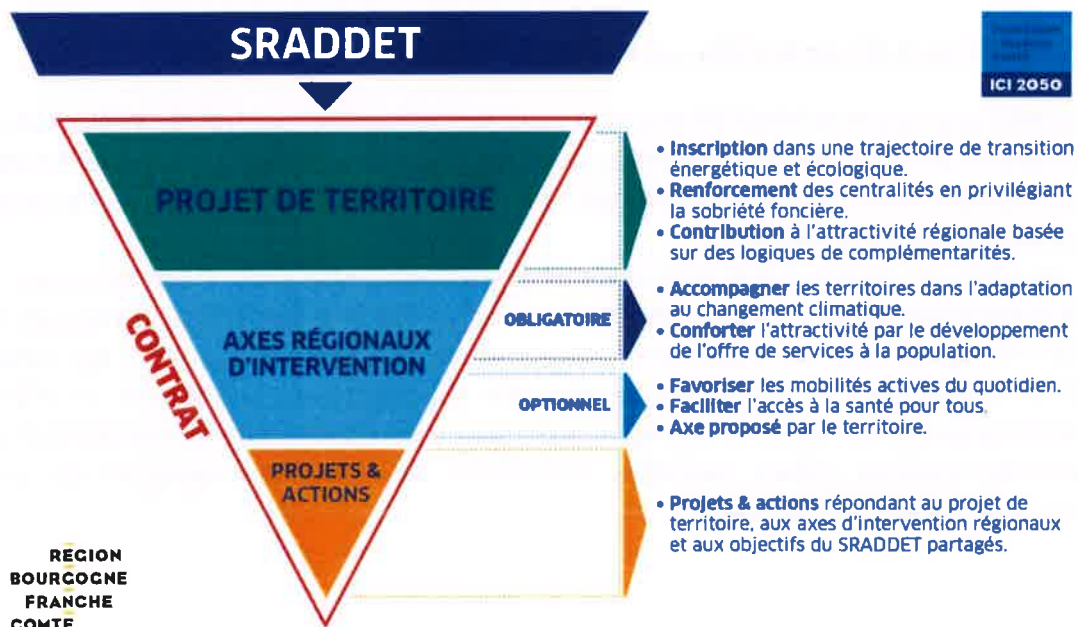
SRADDET

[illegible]
ICI 2050

PROJET DE TERRITOIRE

AXES RÉGIONAUX D'INTERVENTION

PROJETS & ACTIONS

CONTRAT

OBLIGATOIRE

OPTIONNEL

• Inscription dans une trajectoire de transition énergétique et écologique.
• Renforcement des centralités en privilégiant la sobriété foncière.
• Contribution à l'attractivité régionale basée sur des logiques de complémentarités.

• Accompagner les territoires dans l'adaptation au changement climatique.
• Conforter l'attractivité par le développement de l'offre de services à la population.

• Favoriser les mobilités actives du quotidien.
• Faciliter l'accès à la santé pour tous.
• Axe proposé par le territoire.

• Projets & actions répondant au projet de territoire, aux axes d'intervention régionaux et aux objectifs du SRADDET partagés.

RÉGION BOURGOGNE FRANCHE COMTÉ